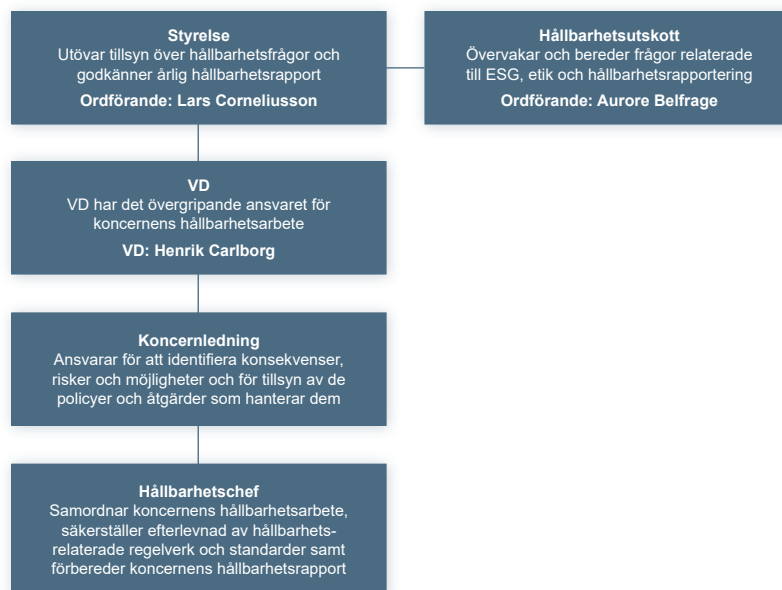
**Styrelse**
Utövar tillsyn över hållbarhetsfrågor och godkänner årlig hållbarhetsrapport
**Ordförande: Lars Corneliusson**

**Hållbarhetsutskott**
Övervakar och bereder frågor relaterade till ESG, etik och hållbarhetsrapportering
**Ordförande: Aurore Belfrage**

**VD**
VD har det övergripande ansvaret för koncernens hållbarhetsarbete
**VD: Henrik Carlborg**

**Koncernledning**
Ansvarar för att identifiera konsekvenser, risker och möjligheter och för tillsyn av de policyer och åtgärder som hanterar dem

**Hållbarhetschef**
Samordnar koncernens hållbarhetsarbete, säkerställer efterlevnad av hållbarhets-relaterade regelverk och standarder samt förbereder koncernens hållbarhetsrapport